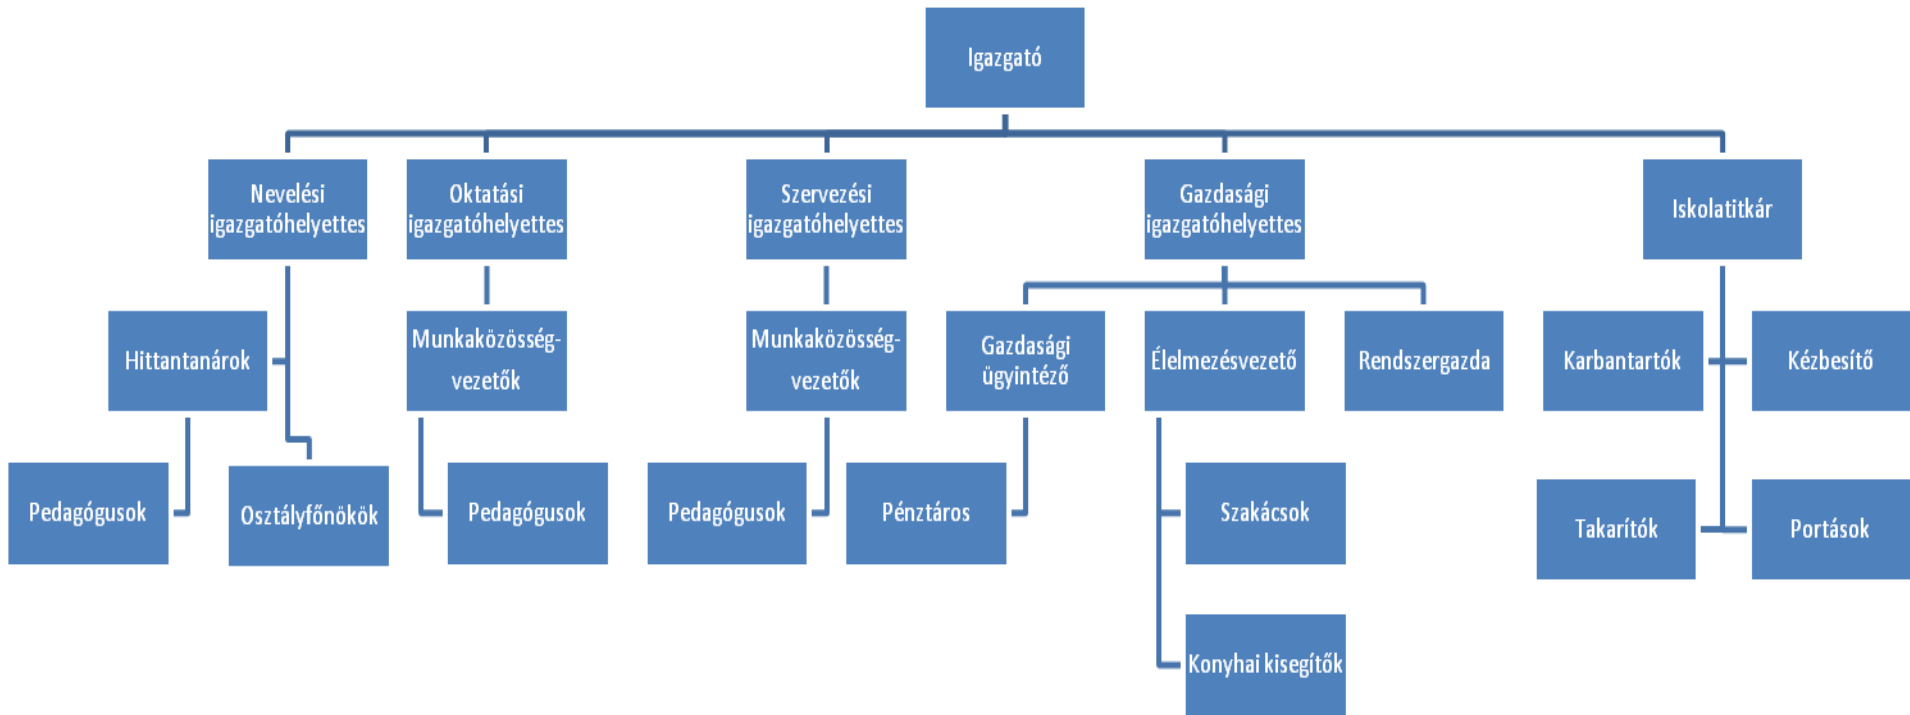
Igazgató

Nevelési igazgatóhelyettes

Oktatási igazgatóhelyettes

Szervezési igazgatóhelyettes

Gazdasági igazgatóhelyettes

Iskolatitkár

Hittantanárok

Munkaközösség-vezetők

Munkaközösség-vezetők

Gazdasági ügyintéző

Élelmezésvezető

Rendszergazda

Karbantartók

Kézbesítő

Pedagógusok

Osztályfőnökök

Pedagógusok

Pedagógusok

Pénztáros

Szakácsok

Takarítók

Portások

Konyhai kisegítők